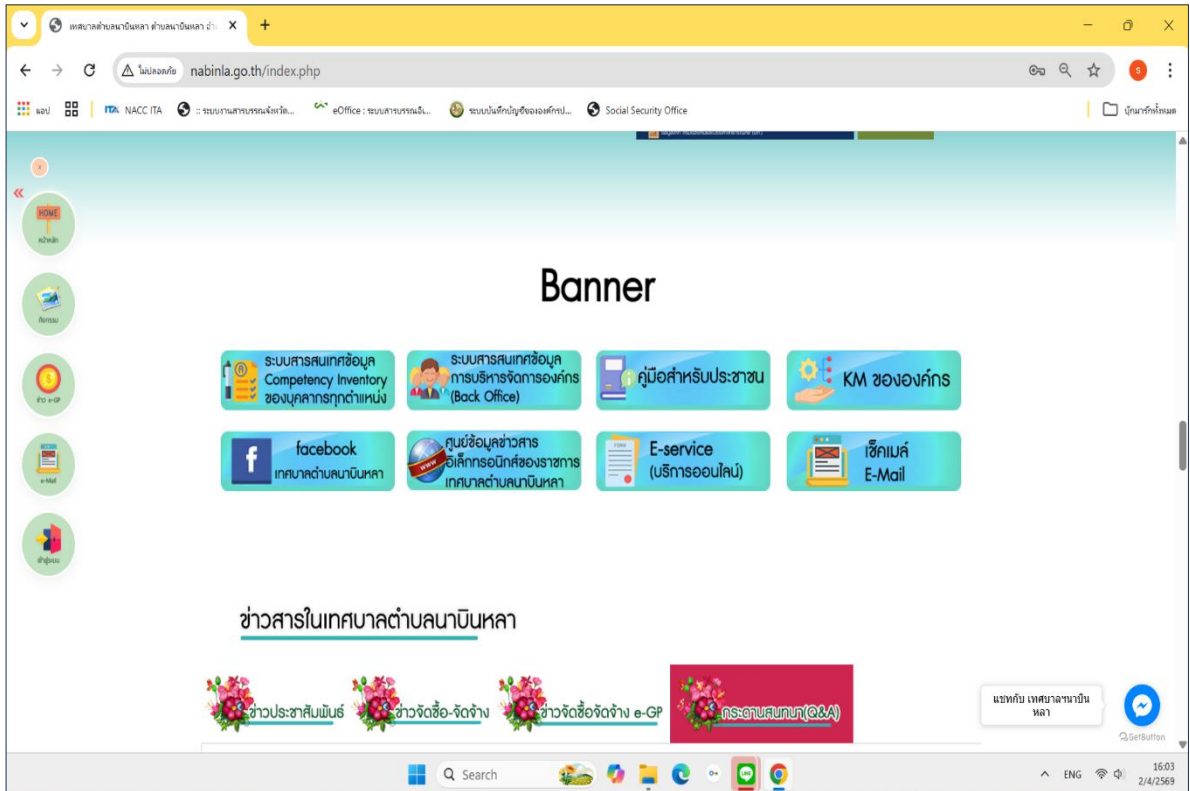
เทศบาลตำบลนาบินหลา ตำบลนาบินหลา อำ
ไม่ปลอดภัย nabinla.go.th/index.php
แอป NACC ITA :: ระบบงานสารบรรณจังหวัด... eOffice : ระบบสารบรรณอิ... ระบบบันทึกบัญชีขององค์กรป... Social Security Office
บุ๊กมาร์กทั้งหมด

HOME
หน้าหลัก
กิจกรรม
ข่าว e-GP
e-Mail
เข้าสู่ระบบ

Banner

ระบบสารสนเทศข้อมูล Competency Inventory ของบุคลากรทุกตำแหน่ง
ระบบสารสนเทศข้อมูล การบริหารจัดการองค์กร (Back Office)
คู่มือสำหรับประชาชน
KM ขององค์กร
facebook เทศบาลตำบลนาบินหลา
ศูนย์ข้อมูลข่าวสารอิเล็กทรอนิกส์ของราชการ เทศบาลตำบลนาบินหลา
E-service (บริการออนไลน์)
เช็คเมล์ E-Mail

ข่าวสารในเทศบาลตำบลนาบินหลา

ข่าวประชาสัมพันธ์
ข่าวจัดซื้อ-จัดจ้าง
ข่าวจัดซื้อจัดจ้าง e-GP
กระดานสนทนา(Q&A)

แชทกับ เทศบาลฯนาบินหลา
GetButton

Search
ENG
16:03
2/4/2569